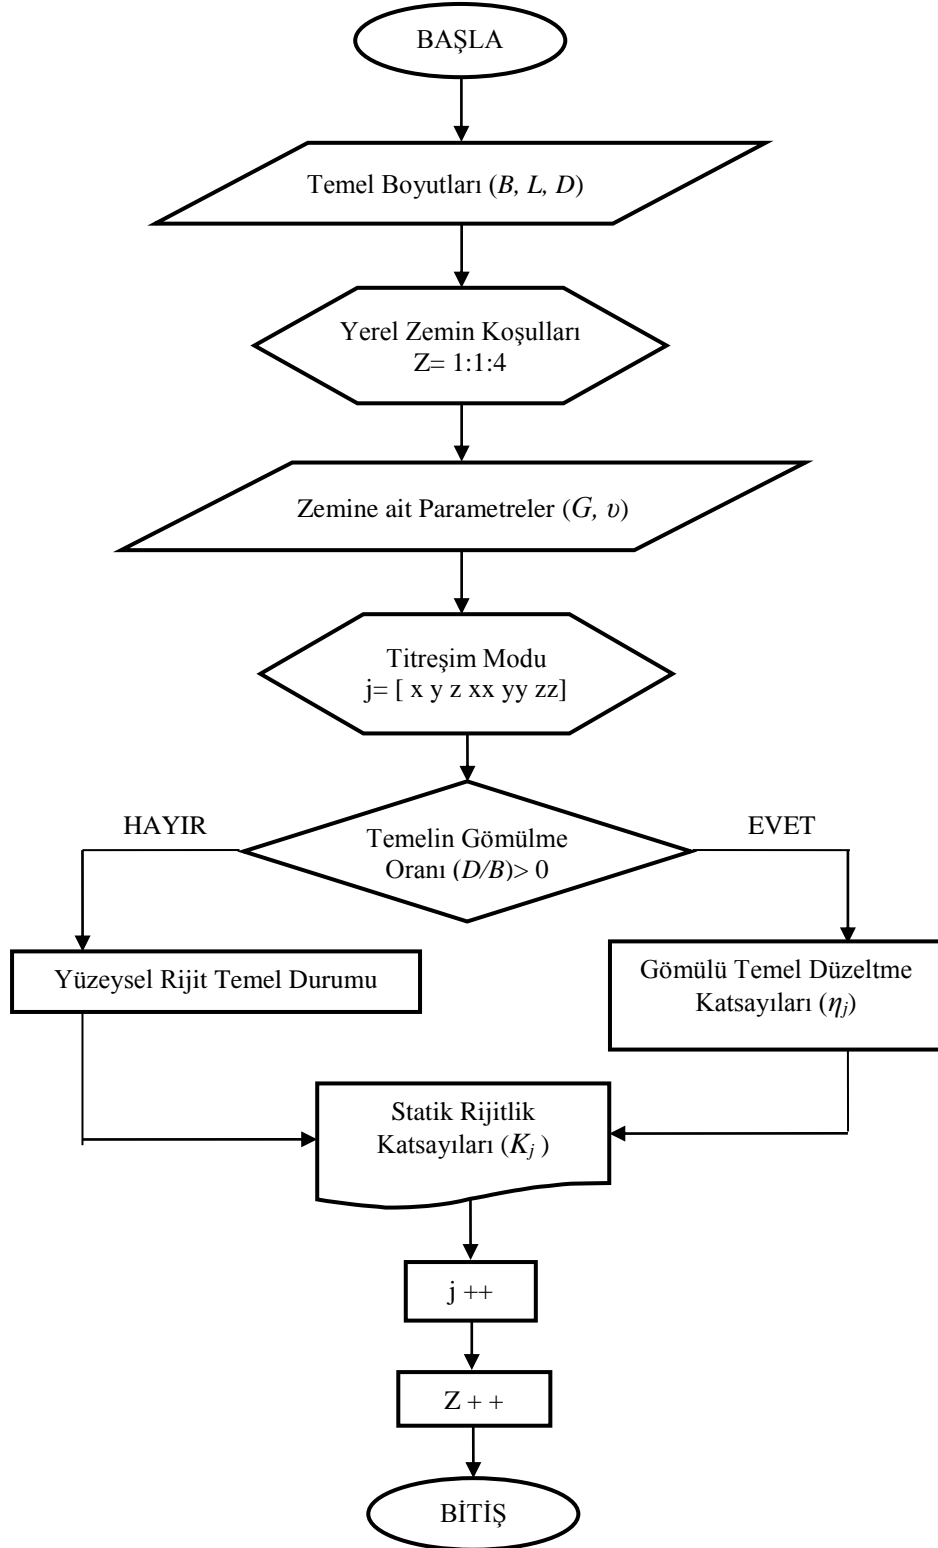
BAŞLA

Temel Boyutları ($B, L, D$)

Yerel Zemin Koşulları
Z= 1:1:4

Zemine ait Parametreler ($G, \upsilon$)

Titreşim Modu
j= [ x y z xx yy zz]

HAYIR

Temelin Gömülme Oranı ($D/B$)> 0

EVET

Yüzeysel Rijit Temel Durumu

Gömülü Temel Düzeltme Katsayıları ($\eta_j$)

Statik Rijitlik Katsayıları ($K_j$ )

j ++

Z + +

BİTİŞ